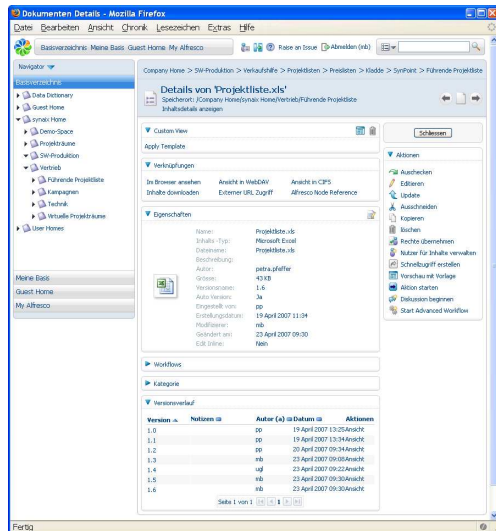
Dokumenten Details - Mozilla Firefox

Datei Bearbeiten Ansicht Chronik Lesezeichen Extras Hilfe

Basisverzeichnis Meine Basis Guest Home My Alfresco

Raise an Issue Abmelden (mb)

Navigator

Basisverzeichnis

Data Dictionary
Guest Home
synaix Home
Demo-Space
Projekträume
SW-Produktion
Vertrieb
Führende Projektliste
Kampagnen
Technik
Virtuelle Projekträume
User Homes

Meine Basis
Guest Home
My Alfresco

Company Home > SW-Produktion > Verkaufshilfe > Projektlisten > Preislisten > Kladde > SynPoint > Führende Projektliste

Details von 'Projektliste.xls'
Speicherort: /Company Home/synaix Home/Vertrieb/Führende Projektliste
Inhaltsdetails anzeigen

Custom View
Apply Template

Verknüpfungen
Im Browser ansehen | Ansicht in WebDAV | Ansicht in CIFS
Inhalte downloaden | Externer URL Zugriff | Alfresco Node Reference

Eigenschaften
Name: Projektliste.xls
Inhalts-Typ: Microsoft Excel
Dateiname: Projektliste.xls
Beschreibung:
Autor: petra.pfeffer
Grösse: 43 KB
Versionsname: 1.6
Auto Version: Ja
Eingestellt von: pp
Erstellungsdatum: 19 April 2007 11:34
Modifizierer: mb
Geändert am: 23 April 2007 09:30
Edit Inline: Nein

Workflows

Kategorie

Versionsverlauf

| Version | Notizen | Autor (a) | Datum | Aktionen |
|---|---|---|---|---|
| 1.0 | | pp | 19 April 2007 13:25 | Ansicht |
| 1.1 | | pp | 19 April 2007 13:34 | Ansicht |
| 1.2 | | pp | 20 April 2007 09:34 | Ansicht |
| 1.3 | | mb | 23 April 2007 09:08 | Ansicht |
| 1.4 | | ugl | 23 April 2007 09:22 | Ansicht |
| 1.5 | | mb | 23 April 2007 09:30 | Ansicht |
| 1.6 | | mb | 23 April 2007 09:30 | Ansicht |

Seite 1 von 1

Schliessen

Aktionen
Auschecken
Editieren
Update
Ausschneiden
Kopieren
löschen
Rechte übernehmen
Nutzer für Inhalte verwalten
Schnellzugriff erstellen
Vorschau mit Vorlage
Aktion starten
Diskussion beginnen
Start Advanced Workflow

Fertig